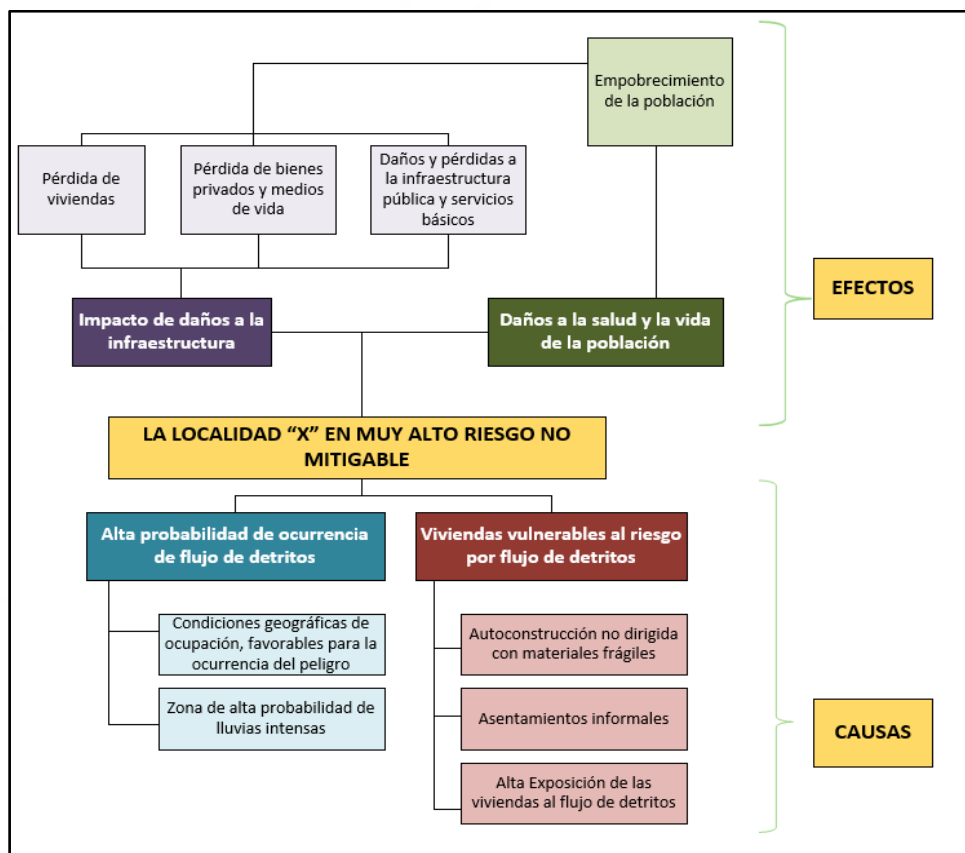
Empobrecimiento de la población

Pérdida de viviendas

Pérdida de bienes privados y medios de vida

Daños y pérdidas a la infraestructura pública y servicios básicos

EFECTOS

Impacto de daños a la infraestructura

Daños a la salud y la vida de la población

LA LOCALIDAD "X" EN MUY ALTO RIESGO NO MITIGABLE

Alta probabilidad de ocurrencia de flujo de detritos

Viviendas vulnerables al riesgo por flujo de detritos

Condiciones geográficas de ocupación, favorables para la ocurrencia del peligro

Zona de alta probabilidad de lluvias intensas

Autoconstrucción no dirigida con materiales frágiles

Asentamientos informales

Alta Exposición de las viviendas al flujo de detritos

CAUSAS